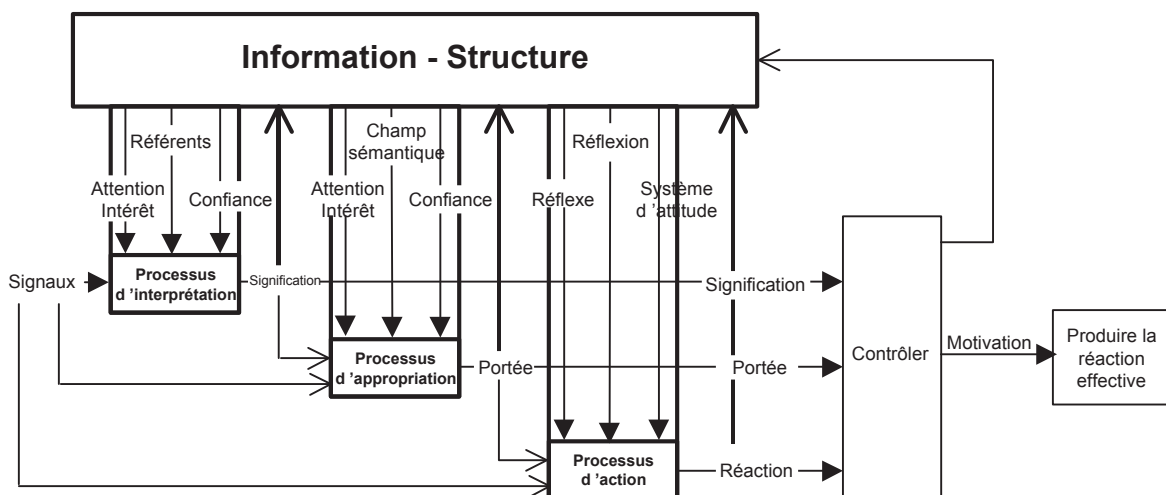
Information - Structure

Référents

Attention Intérêt

Confiance

Champ sémantique

Attention Intérêt

Confiance

Réflexion

Réflexe

Système d 'attitude

Signaux

Processus d 'interprétation

Signification

Signification

Processus d 'appropriation

Portée

Portée

Processus d 'action

Réaction

Contrôler

Motivation

Produire la réaction effective